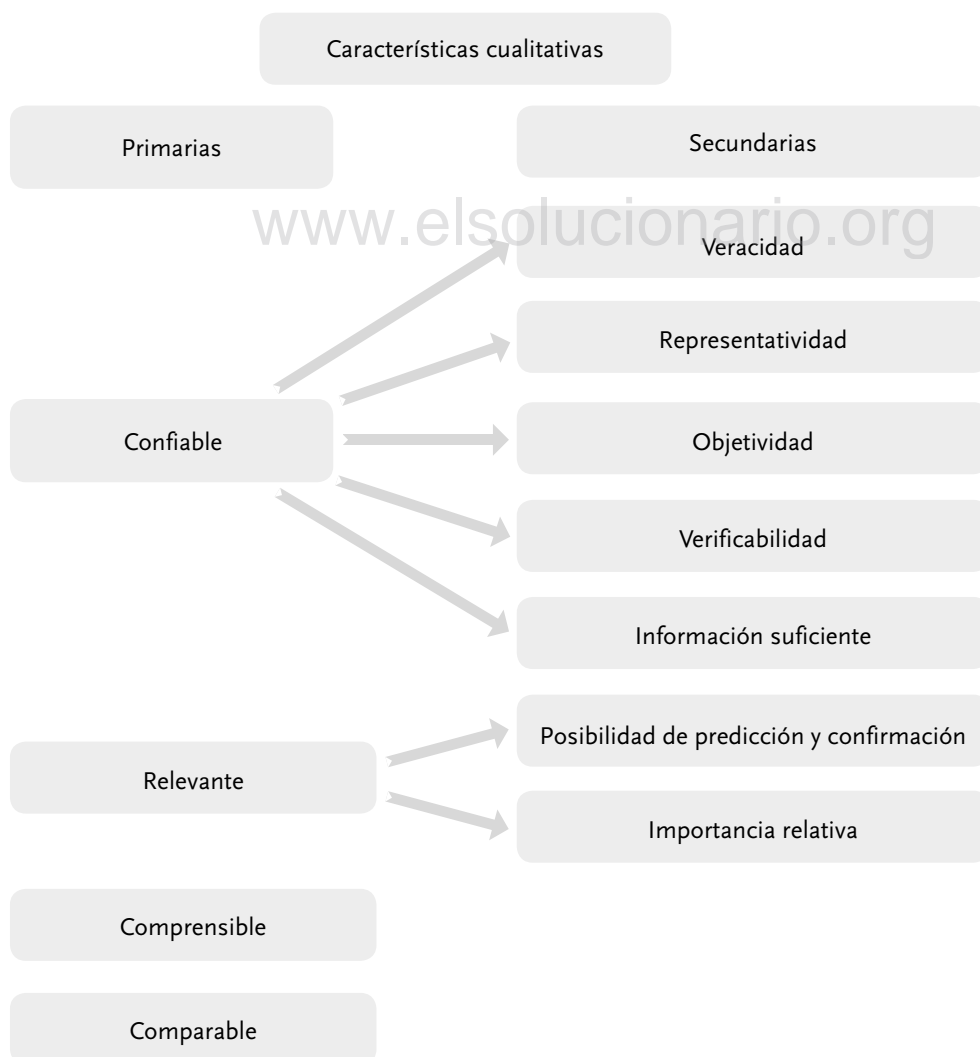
Características cualitativas

Primarias

Secundarias

www.elsolucionario.org

Veracidad

Representatividad

Confiable

Objetividad

Verificabilidad

Información suficiente

Posibilidad de predicción y confirmación

Relevante

Importancia relativa

Comprensible

Comparable